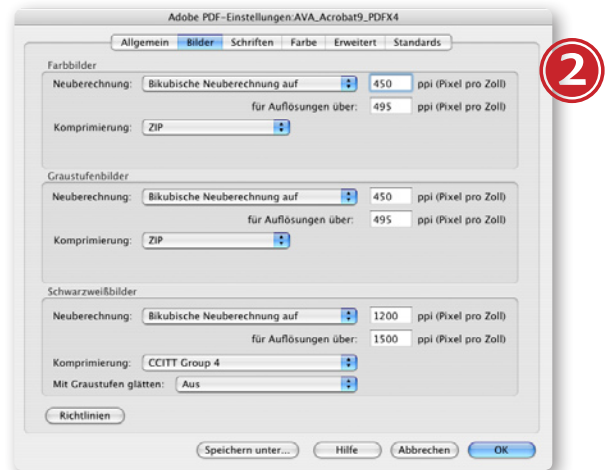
Adobe PDF-Einstellungen:AVA_Acrobat9_PDFX4

Allgemein | Bilder | Schriften | Farbe | Erweitert | Standards

2

Farbbilder
Neuberechnung: Bikubische Neuberechnung auf 450 ppi (Pixel pro Zoll)
für Auflösungen über: 495 ppi (Pixel pro Zoll)
Komprimierung: ZIP

Graustufenbilder
Neuberechnung: Bikubische Neuberechnung auf 450 ppi (Pixel pro Zoll)
für Auflösungen über: 495 ppi (Pixel pro Zoll)
Komprimierung: ZIP

Schwarzweißbilder
Neuberechnung: Bikubische Neuberechnung auf 1200 ppi (Pixel pro Zoll)
für Auflösungen über: 1500 ppi (Pixel pro Zoll)
Komprimierung: CCITT Group 4
Mit Graustufen glätten: Aus

Richtlinien

Speichern unter... Hilfe Abbrechen OK